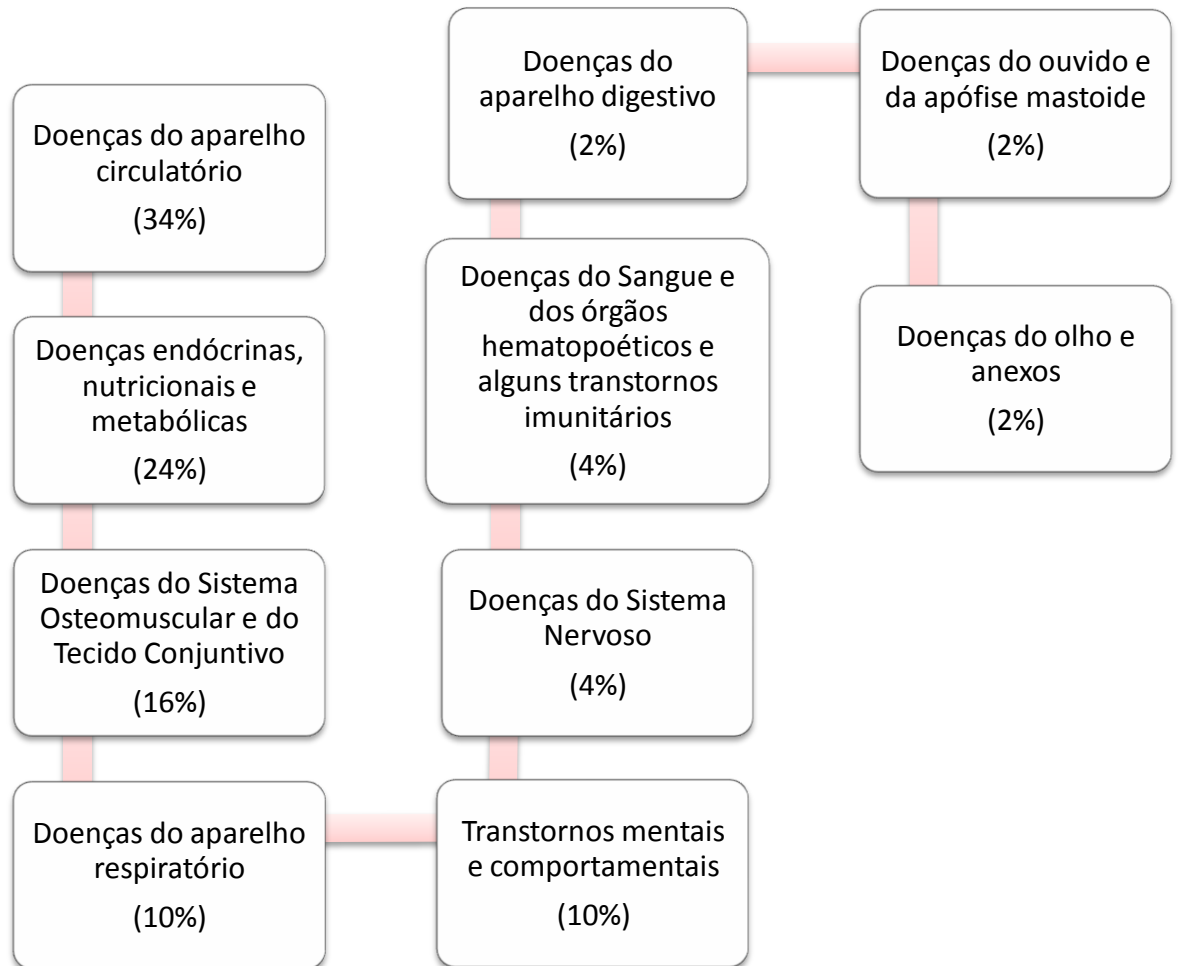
Doenças do aparelho circulatório

(34%)

Doenças endócrinas, nutricionais e metabólicas

(24%)

Doenças do Sistema Osteomuscular e do Tecido Conjuntivo

(16%)

Doenças do aparelho respiratório

(10%)

Transtornos mentais e comportamentais

(10%)

Doenças do Sistema Nervoso

(4%)

Doenças do Sangue e dos órgãos hematopoéticos e alguns transtornos imunitários

(4%)

Doenças do aparelho digestivo

(2%)

Doenças do ouvido e da apófise mastoide

(2%)

Doenças do olho e anexos

(2%)